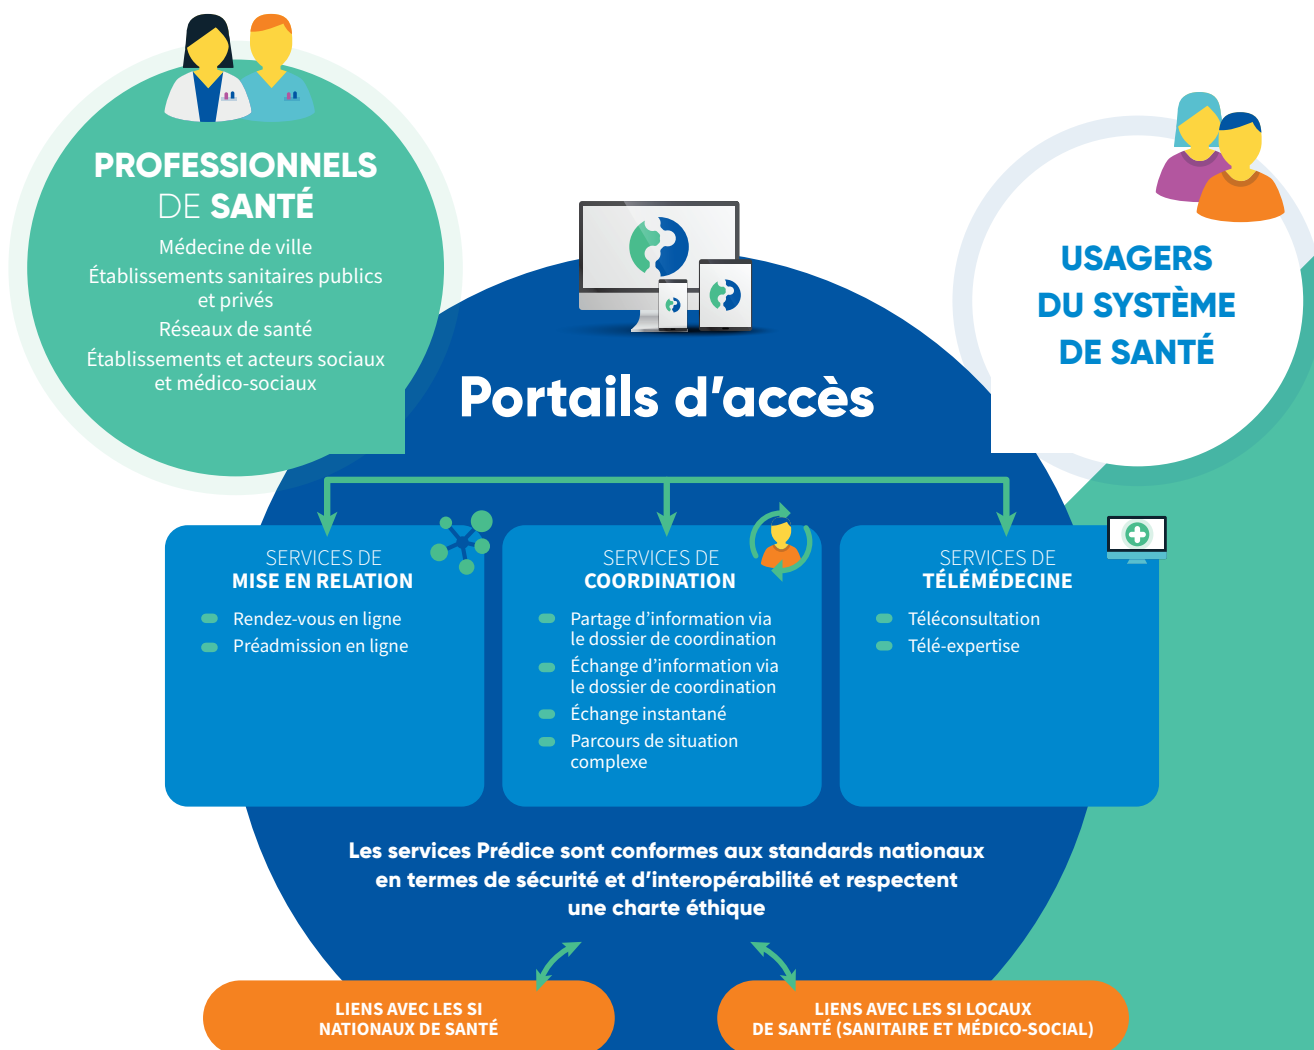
PROFESSIONNELS DE SANTÉ

Médecine de ville

Établissements sanitaires publics et privés

Réseaux de santé

Établissements et acteurs sociaux et médico-sociaux

USAGERS DU SYSTÈME DE SANTÉ

Portails d'accès

SERVICES DE MISE EN RELATION

Rendez-vous en ligne

Préadmission en ligne

SERVICES DE COORDINATION

Partage d'information via le dossier de coordination

Échange d'information via le dossier de coordination

Échange instantané

Parcours de situation complexe

SERVICES DE TÉLÉMÉDECINE

Téléconsultation

Télé-expertise

Les services Prédice sont conformes aux standards nationaux en termes de sécurité et d'interopérabilité et respectent une charte éthique

LIENS AVEC LES SI NATIONAUX DE SANTÉ

LIENS AVEC LES SI LOCAUX DE SANTÉ (SANITAIRE ET MÉDICO-SOCIAL)